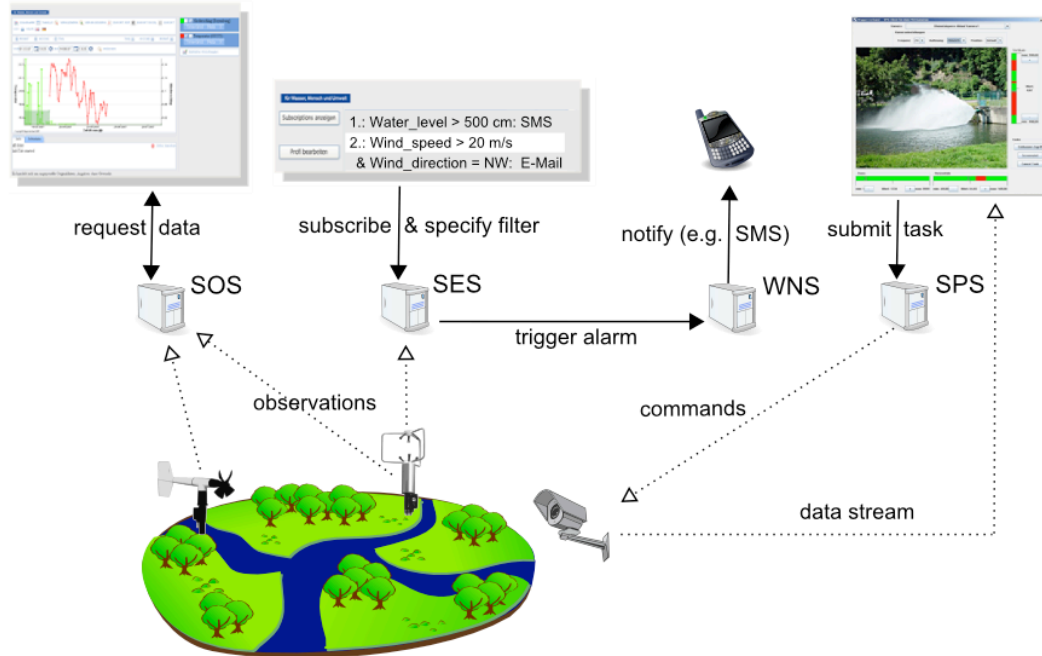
für Wasser, Mensch und Umwelt

Subscriptions anzeigen

Profil bearbeiten

1.: Water_level > 500 cm: SMS

2.: Wind_speed > 20 m/s

& Wind_direction = NW: E-Mail

request data

subscribe & specify filter

notify (e.g. SMS)

submit task

SOS

SES

WNS

SPS

trigger alarm

observations

commands

data stream